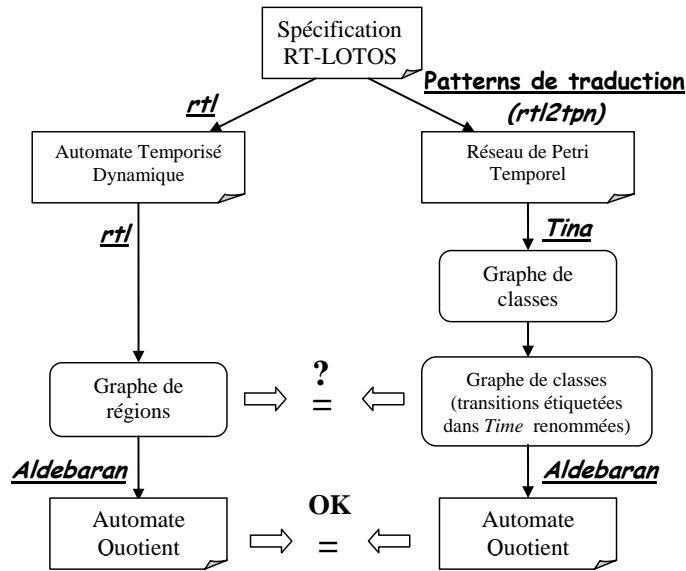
Spécification RT-LOTOS

Patterns de traduction (rtl2tpn)

rtl

Automate Temporisé Dynamique

Réseau de Petri Temporel

rtl

Tina

Graphe de classes

Graphe de régions

?
=

Graphe de classes (transitions étiquetées dans *Time* renommées)

Aldebaran

Aldebaran

OK
=

Automate Quotient

Automate Quotient